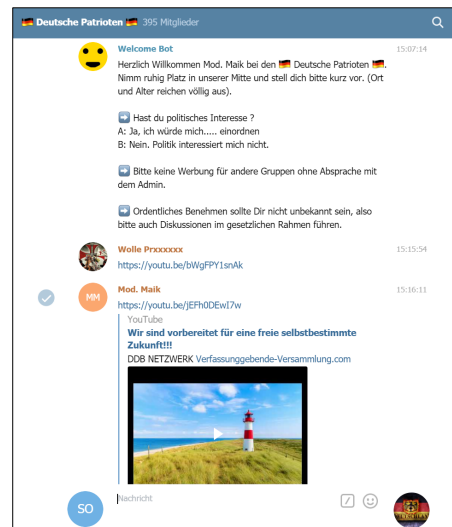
Deutsche Patrioten 395 Mitglieder

Welcome Bot 15:07:14
Herzlich Willkommen Mod. Maik bei den Deutsche Patrioten . Nimm ruhig Platz in unserer Mitte und stell dich bitte kurz vor. (Ort und Alter reichen völlig aus).

➡ Hast du politisches Interesse ?
A: Ja, ich würde mich..... einordnen
B: Nein. Politik interessiert mich nicht.

➡ Bitte keine Werbung für andere Gruppen ohne Absprache mit dem Admin.

➡ Ordentliches Benehmen sollte Dir nicht unbekannt sein, also bitte auch Diskussionen im gesetzlichen Rahmen führen.

Wolle Prxxxxxx 15:15:54
https://youtu.be/bWgFPY1snAk

MM
Mod. Maik 15:16:11
https://youtu.be/jEFh0DEwI7w
YouTube
Wir sind vorbereitet für eine freie selbstbestimmte Zukunft!!!
DDB NETZWERK Verfassunggebende-Versammlung.com

SO
Nachricht